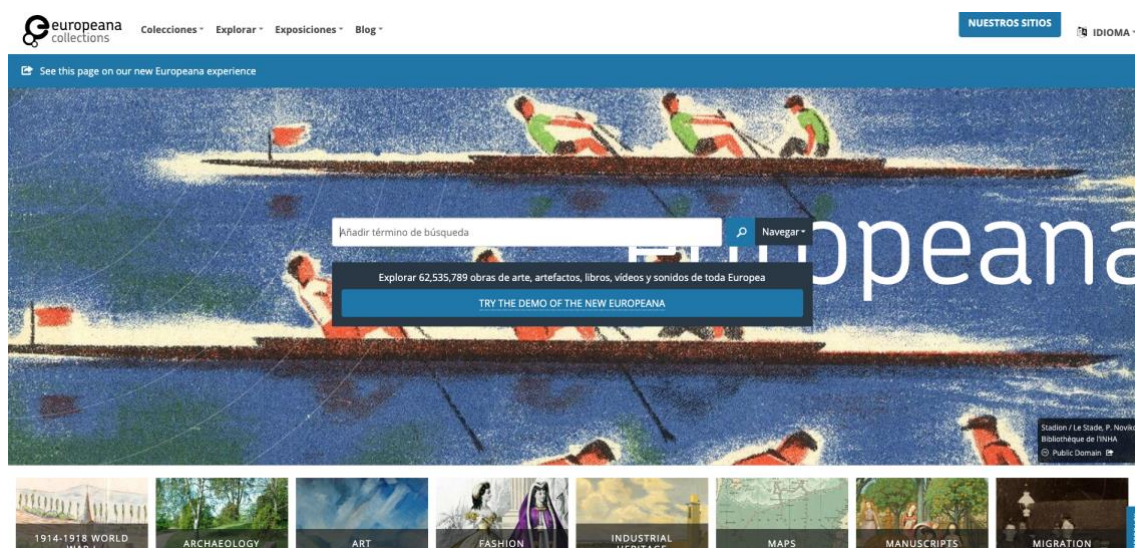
europeana collections Colecciones Explorar Exposiciones Blog

NUESTROS SITIOS

IDIOMA

See this page on our new Europeana experience

Añadir término de búsqueda

Navegar

Europeana

Explorar 62,535,789 obras de arte, artefactos, libros, vídeos y sonidos de toda Europa

TRY THE DEMO OF THE NEW EUROPEANA

Stadion / Le Stade, P. Noviko
Bibliothèque de l'INHA
Public Domain

1914-1918 WORLD WAR I

ARCHAEOLOGY

ART

FASHION

INDUSTRIAL HERITAGE

MAPS

MANUSCRIPTS

MIGRATION